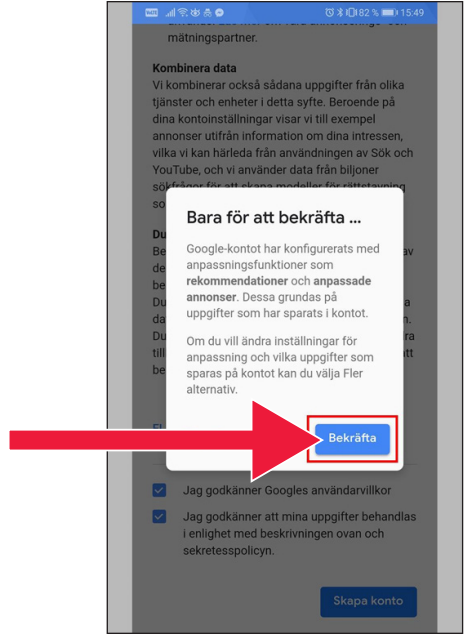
82 % 15:49

mätningspartner.

Kombinera data
Vi kombinerar också sådana uppgifter från olika tjänster och enheter i detta syfte. Beroende på dina kontoinställningar visar vi till exempel annonser utifrån information om dina intressen, vilka vi kan härleda från användningen av Sök och YouTube, och vi använder data från biljoner sökfrågor för att skapa modeller för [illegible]

Bara för att bekräfta ...

Google-kontot har konfigurerats med anpassningsfunktioner som **rekommendationer** och **anpassade annonser**. Dessa grundas på uppgifter som har sparats i kontot.

Om du vill ändra inställningar för anpassning och vilka uppgifter som sparas på kontot kan du välja Fler alternativ.

Bekräfta

Jag godkänner Googles användarvillkor

Jag godkänner att mina uppgifter behandlas i enlighet med beskrivningen ovan och sekretesspolicyn.

Skapa konto